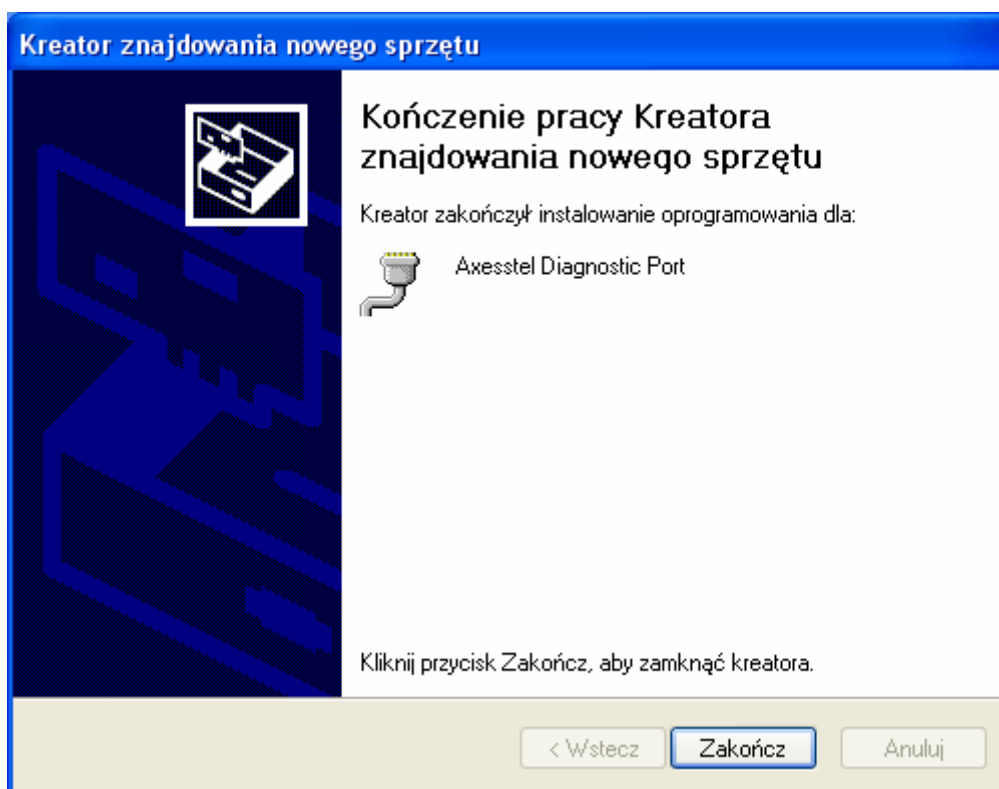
Kreator znajdowania nowego sprzętu

Kończenie pracy Kreatora znajdowania nowego sprzętu

Kreator zakończył instalowanie oprogramowania dla:

Axesstel Diagnostic Port

Kliknij przycisk Zakończ, aby zamknąć kreatora.

< Wstecz | Zakończ | Anuluj